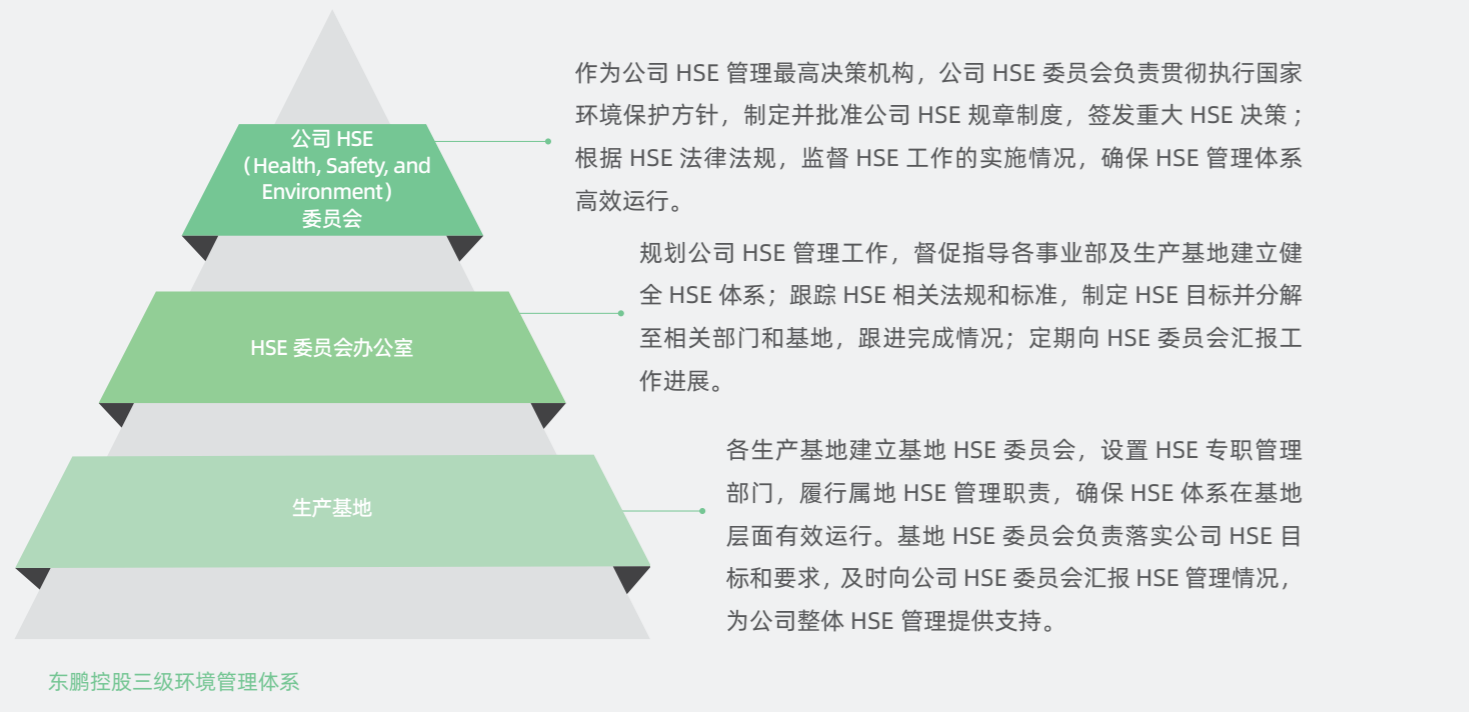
公司 HSE
（Health, Safety, and Environment）
委员会

作为公司 HSE 管理最高决策机构，公司 HSE 委员会负责贯彻执行国家环境保护方针，制定并批准公司 HSE 规章制度，签发重大 HSE 决策；根据 HSE 法律法规，监督 HSE 工作的实施情况，确保 HSE 管理体系高效运行。

HSE 委员会办公室

规划公司 HSE 管理工作，督促指导各事业部及生产基地建立健全 HSE 体系；跟踪 HSE 相关法规和标准，制定 HSE 目标并分解至相关部门和基地，跟进完成情况；定期向 HSE 委员会汇报工作进展。

生产基地

各生产基地建立基地 HSE 委员会，设置 HSE 专职管理部门，履行属地 HSE 管理职责，确保 HSE 体系在基地层面有效运行。基地 HSE 委员会负责落实公司 HSE 目标和要求，及时向公司 HSE 委员会汇报 HSE 管理情况，为公司整体 HSE 管理提供支持。

东鹏控股三级环境管理体系